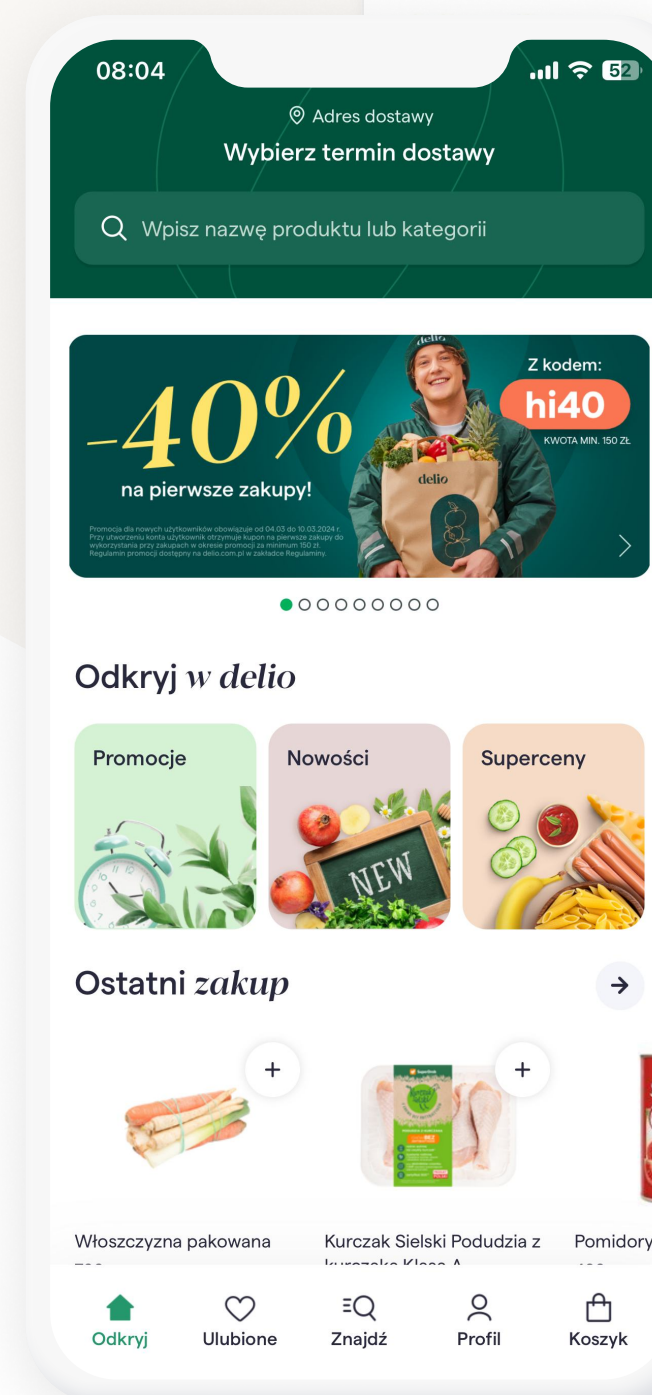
08:04

52

Adres dostawy

Wybierz termin dostawy

Wpisz nazwę produktu lub kategorii

-40%

na pierwsze zakupy!

Z kodem:

hi40

KWOTA MIN. 150 ZŁ

delio

delio

Promocja dla nowych użytkowników obowiązuje od 04.03 do 10.03.2024 r. Przy utworzeniu konta użytkownik otrzymuje kupon na pierwsze zakupy do wykorzystania przy zakupach w okresie promocji za minimum 150 zł. Regulamin promocji dostępny na delio.com.pl w zakładce Regulaminy.

Odkryj w delio

Promocje

Nowości

NEW

Superceny

Ostatni zakup

+

+

Włoszczyzna pakowana

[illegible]

Kurczak Sielski Podudzia z kurczaka Klasa A

Pomidory

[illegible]

Odkryj

Ulubione

Znajdź

Profil

Koszyk